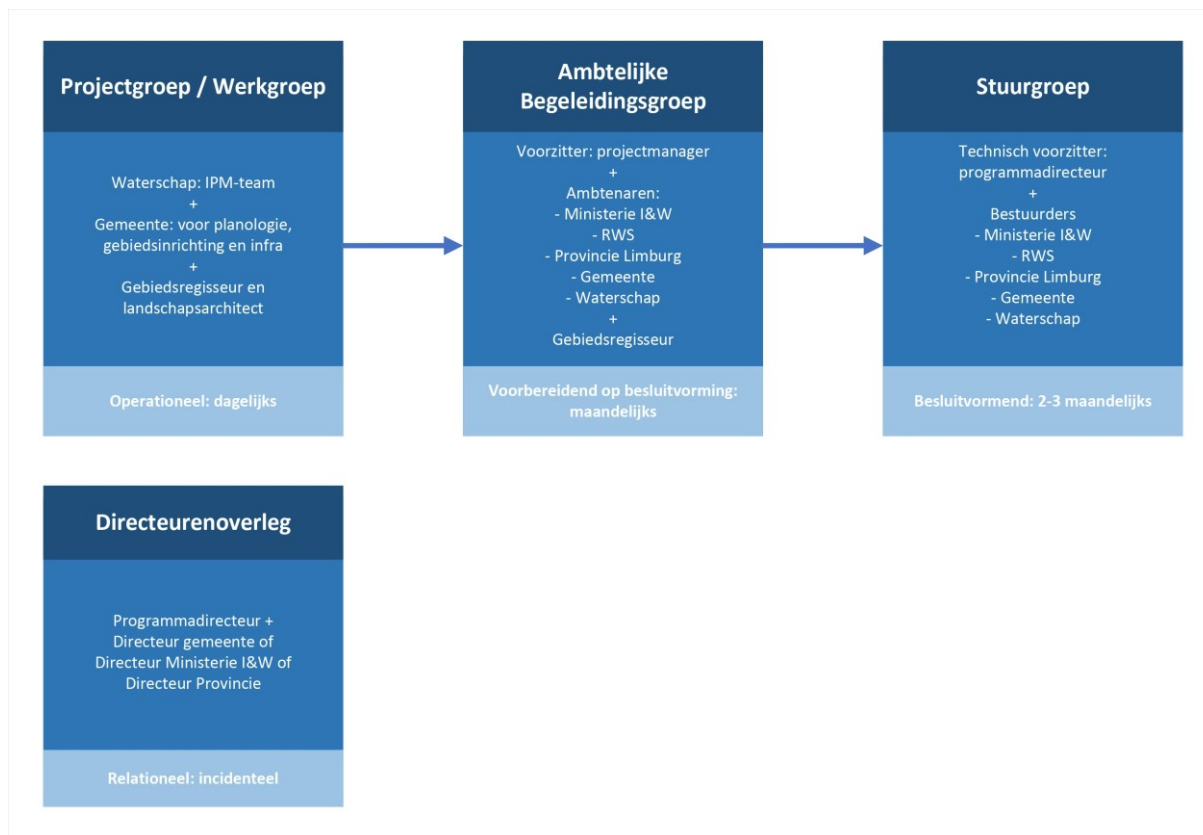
Projectgroep / Werkgroep

Waterschap: IPM-team
+
Gemeente: voor planologie, gebiedsinrichting en infra
+
Gebiedsregisseur en landschapsarchitect

Operationeel: dagelijks

Ambtelijke Begeleidingsgroep

Voorzitter: projectmanager
+
Ambtenaren:
- Ministerie I&W
- RWS
- Provincie Limburg
- Gemeente
- Waterschap
+
Gebiedsregisseur

Voorbereidend op besluitvorming: maandelijks

Stuurgroep

Technisch voorzitter: programmadirecteur
+
Bestuurders
- Ministerie I&W
- RWS
- Provincie Limburg
- Gemeente
- Waterschap

Besluitvormend: 2-3 maandelijks

Directeurenoverleg

Programmadirecteur + Directeur gemeente of Directeur Ministerie I&W of Directeur Provincie

Relationeel: incidenteel